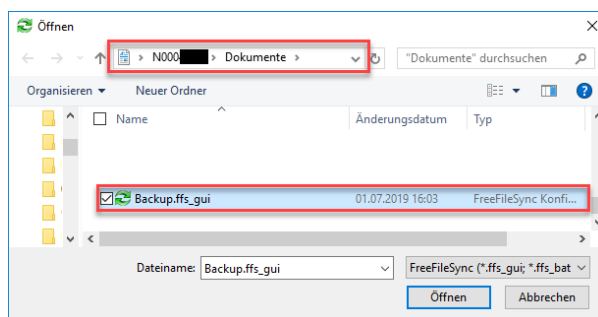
Öffnen

N000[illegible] › Dokumente ›

"Dokumente" durchsuchen

Organisieren ▾ Neuer Ordner

Name | Änderungsdatum | Typ

Backup.ffs_gui | 01.07.2019 16:03 | FreeFileSync Konfi...

Dateiname: Backup.ffs_gui

FreeFileSync (*.ffs_gui; *.ffs_bat

Öffnen Abbrechen